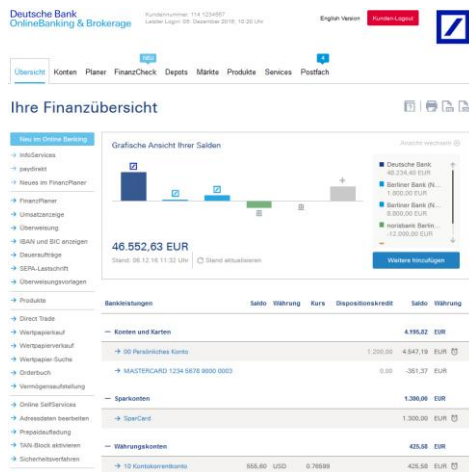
Deutsche Bank
OnlineBanking & Brokerage

Kundennummer: 114 1234567
Letzter Login: 09. Dezember 2016, 10:20 Uhr

English Version

Kunden-Logout

Übersicht Konten Planer NEU FinanzCheck Depots Märkte Produkte Services 4 Postfach

Ihre Finanzübersicht

Neu im Online Banking
→ InfoServices
→ paydirekt
→ Neues im FinanzPlaner
→ FinanzPlaner
→ Umsatzanzeige
→ Überweisung
→ IBAN und BIC anzeigen
→ Daueraufträge
→ SEPA-Lastschrift
→ Überweisungsvorlagen
→ Produkte
→ Direct Trade
→ Wertpapierkauf
→ Wertpapierverkauf
→ Wertpapier-Suche
→ Orderbuch
→ Vermögensaufstellung
→ Online SelfServices
→ Adressdaten bearbeiten
→ Prepaidaufladung
→ TAN-Block aktivieren
→ Sicherheitsverfahren

Grafische Ansicht Ihrer Salden

Ansicht wechseln

Deutsche Bank
46.234,40 EUR
Berliner Bank (N...
1.000,00 EUR
Berliner Bank (N...
8.000,00 EUR
norisbank Berlin...
-12.000,00 EUR

46.552,63 EUR
Stand: 08.12.16 11:32 Uhr
Stand aktualisieren

Weitere hinzufügen

| Bankleistungen | Saldo | Währung | Kurs | Dispositionskredit | Saldo | Währung |
|---|---|---|---|---|---|---|
| — Konten und Karten | | | | | 4.195,02 | EUR |
| → 00 Persönliches Konto | | | | 1.200,00 | 4.547,19 | EUR |
| → MASTERCARD 1234 5678 9000 0003 | | | | 0,00 | -351,37 | EUR |
| — Sparkonten | | | | | 1.300,00 | EUR |
| → SparCard | | | | | 1.300,00 | EUR |
| — Währungskonten | | | | | 425,58 | EUR |
| → 10 Kontokorrentkonto | 555,60 | USD | 0,76699 | | 425,58 | EUR |